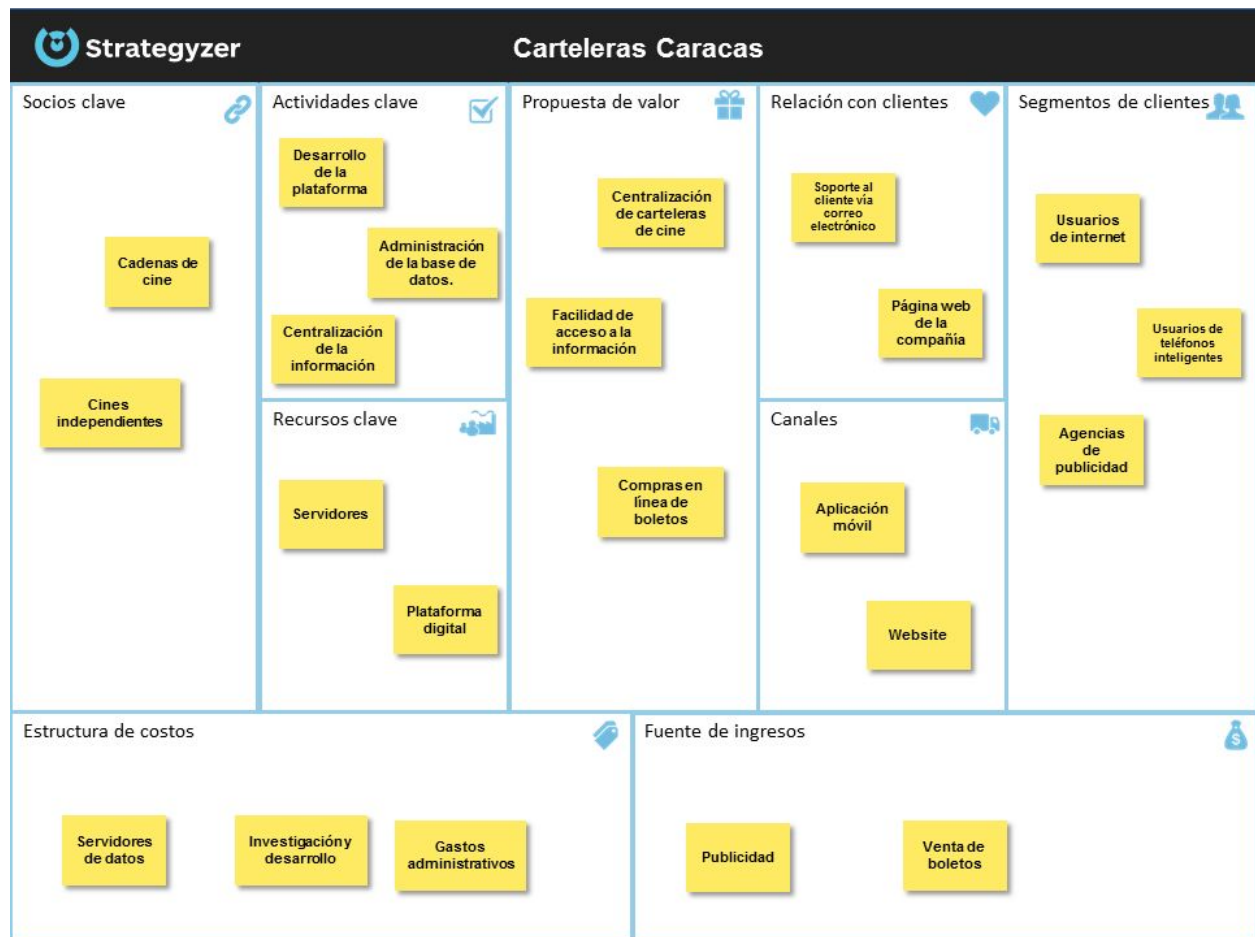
Strategyzer

Carteleras Caracas

Socios clave

Cadenas de cine

Cines independientes

Actividades clave

Desarrollo de la plataforma

Administración de la base de datos.

Centralización de la información

Recursos clave

Servidores

Plataforma digital

Propuesta de valor

Centralización de carteleras de cine

Facilidad de acceso a la información

Compras en línea de boletos

Relación con clientes

Soporte al cliente vía correo electrónico

Página web de la compañía

Canales

Aplicación móvil

Website

Segmentos de clientes

Usuarios de internet

Usuarios de teléfonos inteligentes

Agencias de publicidad

Estructura de costos

Servidores de datos

Investigación y desarrollo

Gastos administrativos

Fuente de ingresos

Publicidad

Venta de boletos